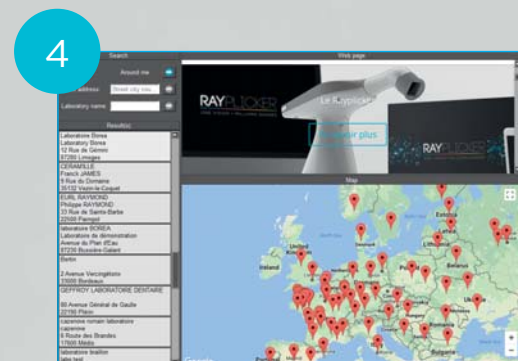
4

Search

Around me

address Street city cou...

Laboratory name

Result(s)

Laboratoire Borea
Laboratory Borea
12 Rue de Gémini
87280 Limoges

CERAMILLE
Franck JAMES
9 Rue du Domaine
35132 Vezin-le-Coquet

EURL RAYMOND
Philippe RAYMOND
33 Rue de Sainte-Barbe
22500 Paimpol

laboratoire BOREA
Laboratoire de démonstration
Avenue du Plan d'Eau
87230 Bussière-Galant

Barbin

2 Avenue Vercingétorix
33000 Bordeaux

GEFFROY LABORATOIRE DENTAIRE

80 Avenue Général de Gaulle
22700 Plérin

caserone romain laboratory
caserone
6 Route des Brandes
17600 Médis

laboratoire triathlon

Web page

RAYPLICKER

Le Rayplicker

En savoir plus

RAYPLICKER

Map

Estonia

Latvia

Lithuania

Belarus

Ukraine

Poland

Germany
Czechia

Moldova

Romania

Italy

Spain

Google